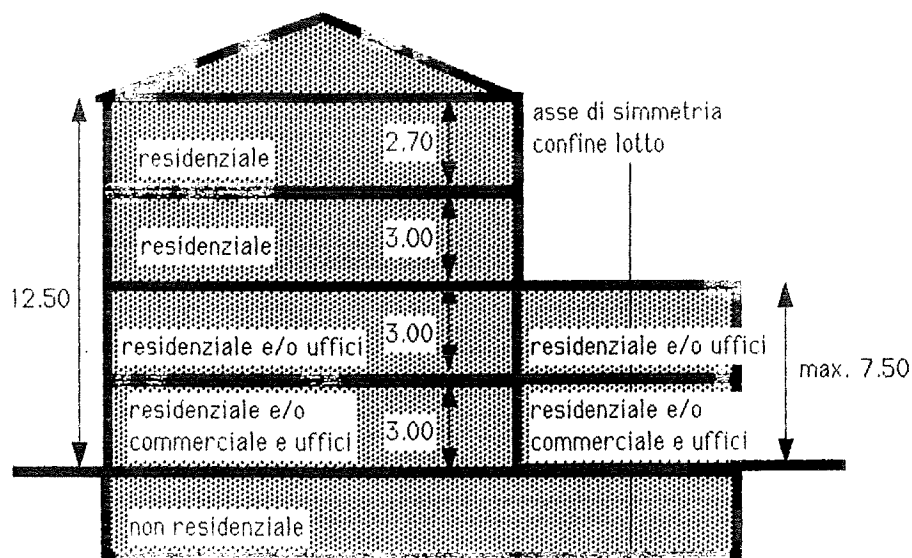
asse di simmetria
confine lotto

residenziale
2.70

residenziale
3.00

12.50

residenziale e/o uffici
3.00
residenziale e/o uffici

max. 7.50

residenziale e/o
commerciale e uffici
3.00
residenziale e/o
commerciale e uffici

non residenziale